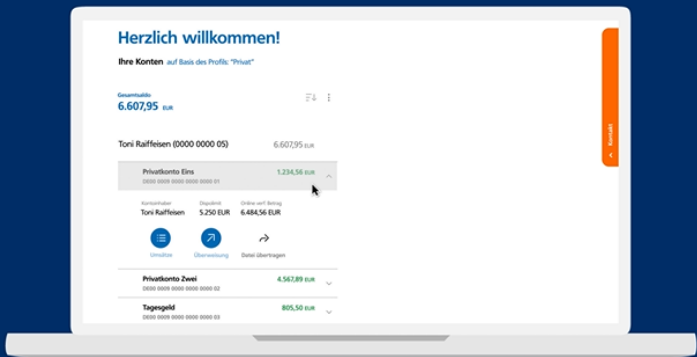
Herzlich willkommen!

Ihre Konten auf Basis des Profils: "Privat"

Gesamtsaldo
6.607,95 EUR

Toni Raiffeisen (0000 0000 05) 6.607,95 EUR

Privatkonto Eins
DE00 0000 0000 0000 0000 01
1.234,56 EUR

Kontoinhaber
Toni Raiffeisen

Dispolimit
5.250 EUR

Online verf. Betrag
6.484,56 EUR

Umsätze

Überweisung

Datei übertragen

Privatkonto Zwei
DE00 0000 0000 0000 0000 02
4.567,89 EUR

Tagesgeld
DE00 0000 0000 0000 0000 03
805,50 EUR

Kontakt